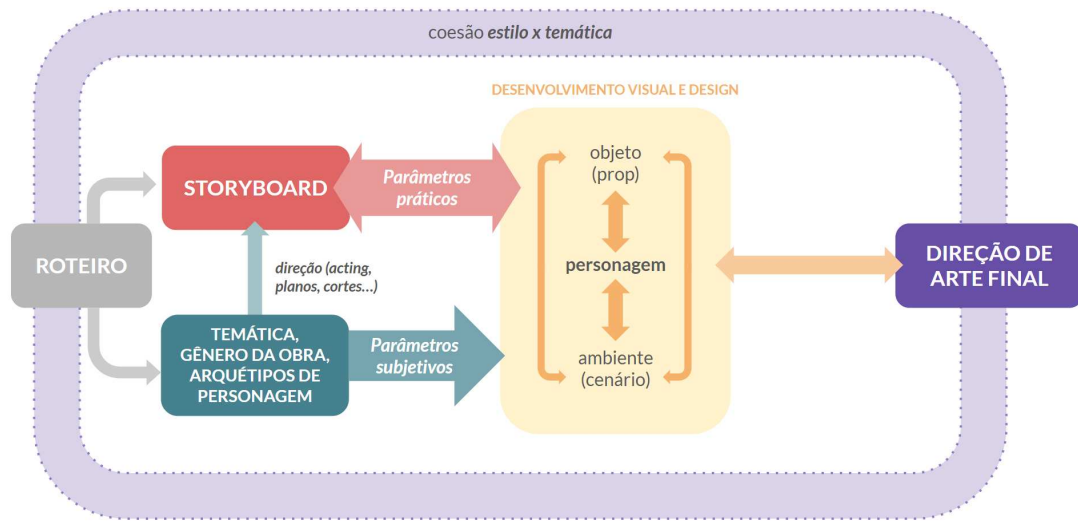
coesão *estilo x temática*

DESENVOLVIMENTO VISUAL E DESIGN

STORYBOARD

Parâmetros práticos

objeto (prop)

personagem

ambiente (cenário)

ROTEIRO

direção (acting, planos, cortes...)

DIREÇÃO DE ARTE FINAL

TEMÁTICA, GÊNERO DA OBRA, ARQUÉTIPOS DE PERSONAGEM

Parâmetros subjetivos